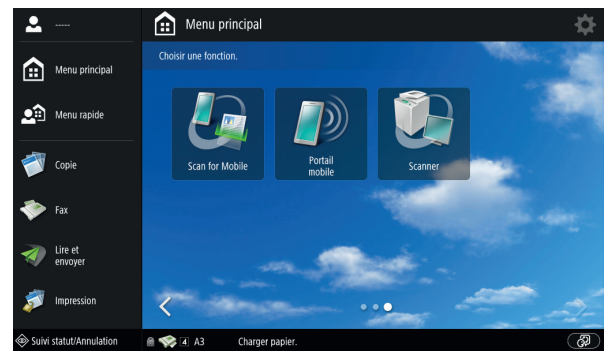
-----

Menu principal

Menu principal

Menu rapide

Copie

Fax

Lire et envoyer

Impression

Choisir une fonction.

Scan for Mobile

Portail mobile

Scanner

Suivi statut/Annulation

4 A3

Charger papier.